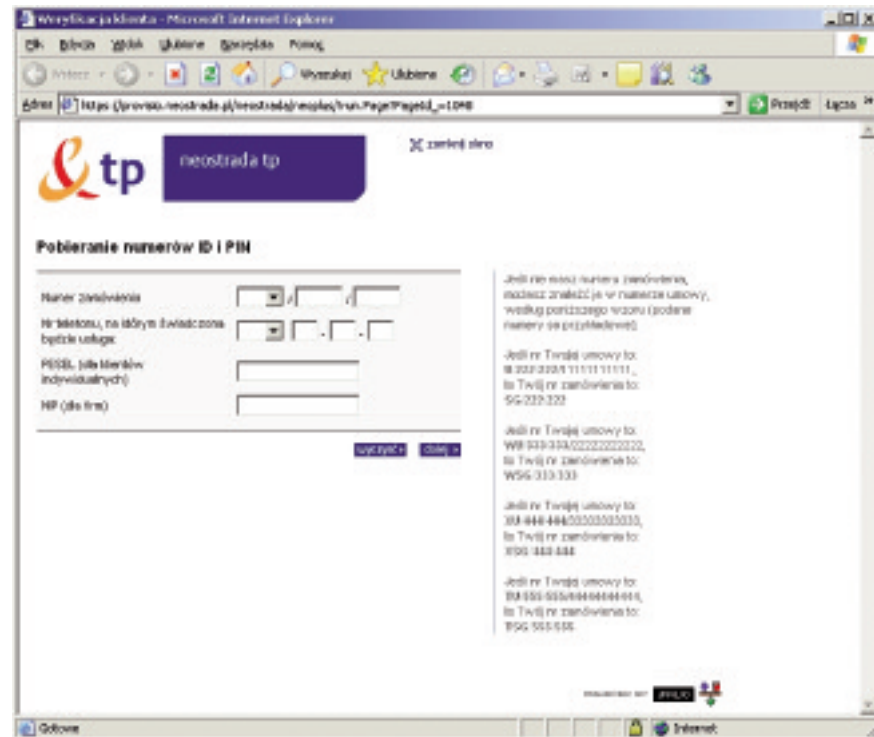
Weryfikacja klienta - Microsoft Internet Explorer

Plik Edycja Widok Ulubione Narzędzia Pomoc

Wstecz Wyszukaj Ulubione

Adres https://provisio.neostrada.pl/neostrada/neoplas/run.Page?PageId_=1048 Przejdź Łącza

tp neostrada tp

zamknij okno

Pobieranie numerów ID i PIN

Numer zamówienia / /

Nr telefonu, na którym świadczona będzie usługa - -

PESEL (dla klientów indywidualnych)

NIP (dla firm)

wyczyść » dalej »

Jeśli nie masz numeru zamówienia, możesz znaleźć je w numerze umowy, według poniższego wzoru (podane numery są przykładowe):

Jeśli nr Twojej umowy to: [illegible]222-222/1111111111, to Twój nr zamówienia to: SG/222-222

Jeśli nr Twojej umowy to: W8/333-333/2222222222, to Twój nr zamówienia to: WSG/333-333

Jeśli nr Twojej umowy to: XU-444-444/3333333333, to Twój nr zamówienia to: XSG/444-444

Jeśli nr Twojej umowy to: 8U/555-555/4444444444, to Twój nr zamówienia to: 8SG/555-555

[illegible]

Gotowe Internet